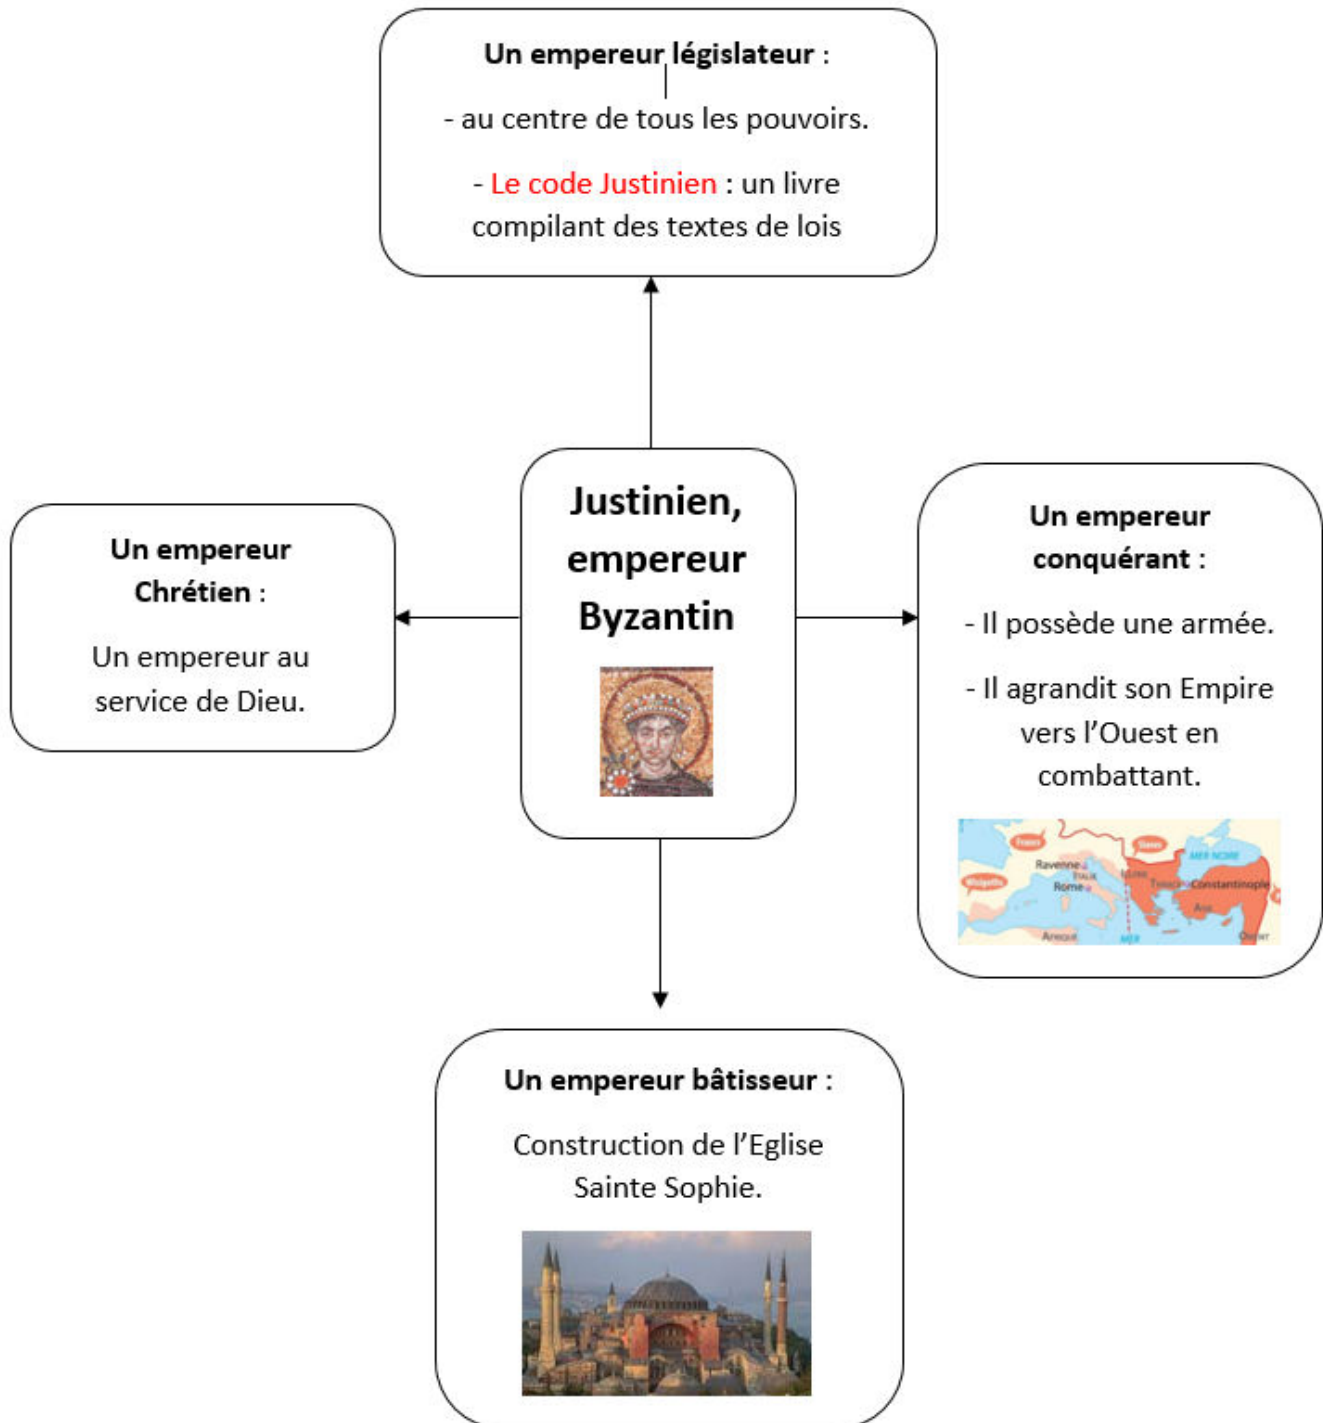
Un empereur législateur :

- au centre de tous les pouvoirs.

- Le code Justinien : un livre compilant des textes de lois

Un empereur Chrétien :

Un empereur au service de Dieu.

Justinien, empereur Byzantin

Un empereur conquérant :

- Il possède une armée.

- Il agrandit son Empire vers l'Ouest en combattant.

Ravenne
Rome
Constantinople
MER NOIRE
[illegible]

Un empereur bâtisseur :

Construction de l'Eglise Sainte Sophie.